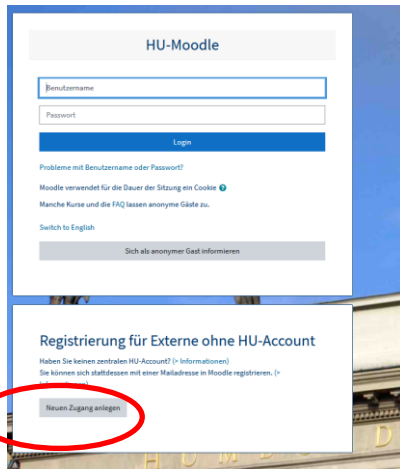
HU-Moodle

Benutzername

Passwort

Login

Probleme mit Benutzername oder Passwort?

Moodle verwendet für die Dauer der Sitzung ein Cookie

Manche Kurse und die FAQ lassen anonyme Gäste zu.

Switch to English

Sich als anonymer Gast informieren

Registrierung für Externe ohne HU-Account

Haben Sie keinen zentralen HU-Account? (> Informationen)

Sie können sich stattdessen mit einer Mailadresse in Moodle registrieren. (> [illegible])

Neuen Zugang anlegen

H U M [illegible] D